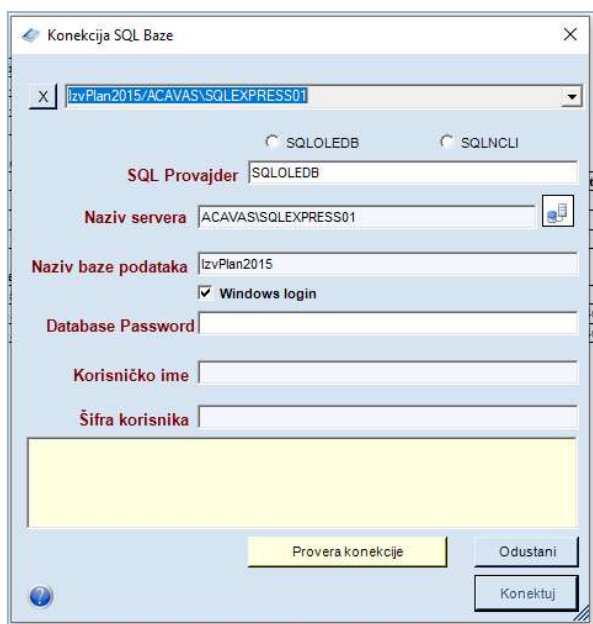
Konekcija SQL Baze

X

IzvPlan2015/ACAVAS\SQLEXPRESS01

SQLOLEDB

SQLNCLI

SQL Provajder SQLOLEDB

Naziv servera ACAVAS\SQLEXPRESS01

Naziv baze podataka IzvPlan2015

Windows login

Database Password

Korisničko ime

Šifra korisnika

Provera konekcije

Odustani

Konektuj